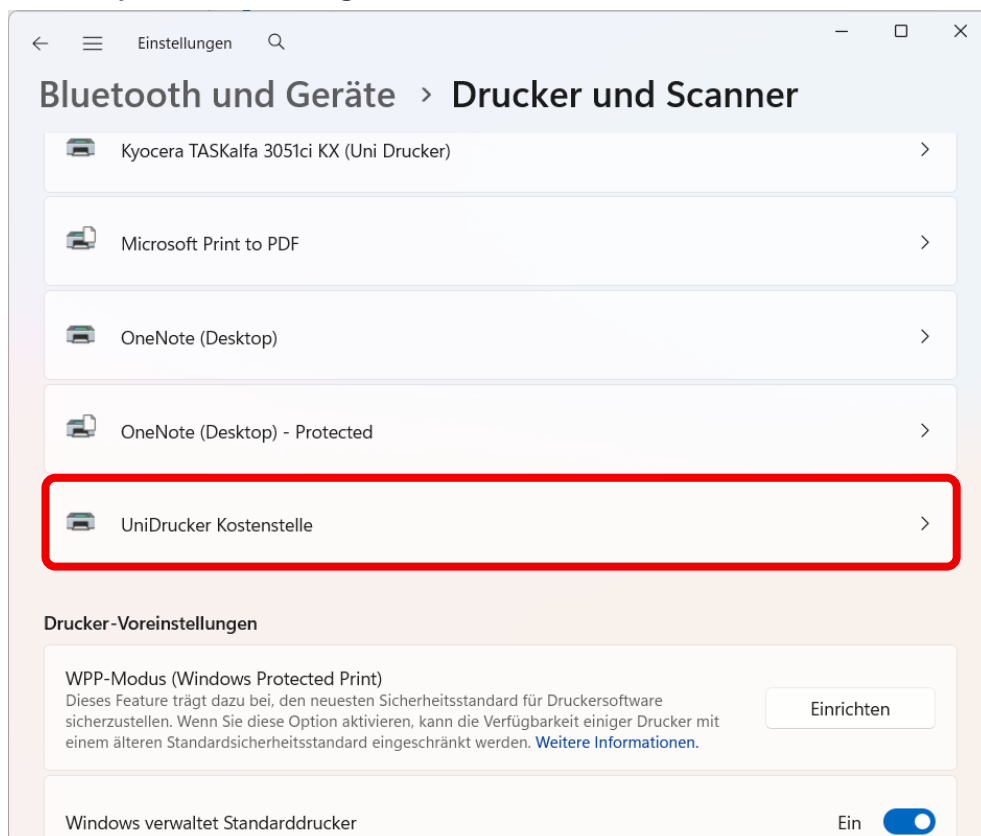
Einstellungen

Bluetooth und Geräte › Drucker und Scanner

Kyocera TASKalfa 3051ci KX (Uni Drucker)

Microsoft Print to PDF

OneNote (Desktop)

OneNote (Desktop) - Protected

UniDrucker Kostenstelle

Drucker-Voreinstellungen

WPP-Modus (Windows Protected Print)
Dieses Feature trägt dazu bei, den neuesten Sicherheitsstandard für Druckersoftware sicherzustellen. Wenn Sie diese Option aktivieren, kann die Verfügbarkeit einiger Drucker mit einem älteren Standardsicherheitsstandard eingeschränkt werden. Weitere Informationen.

Einrichten

Windows verwaltet Standarddrucker

Ein